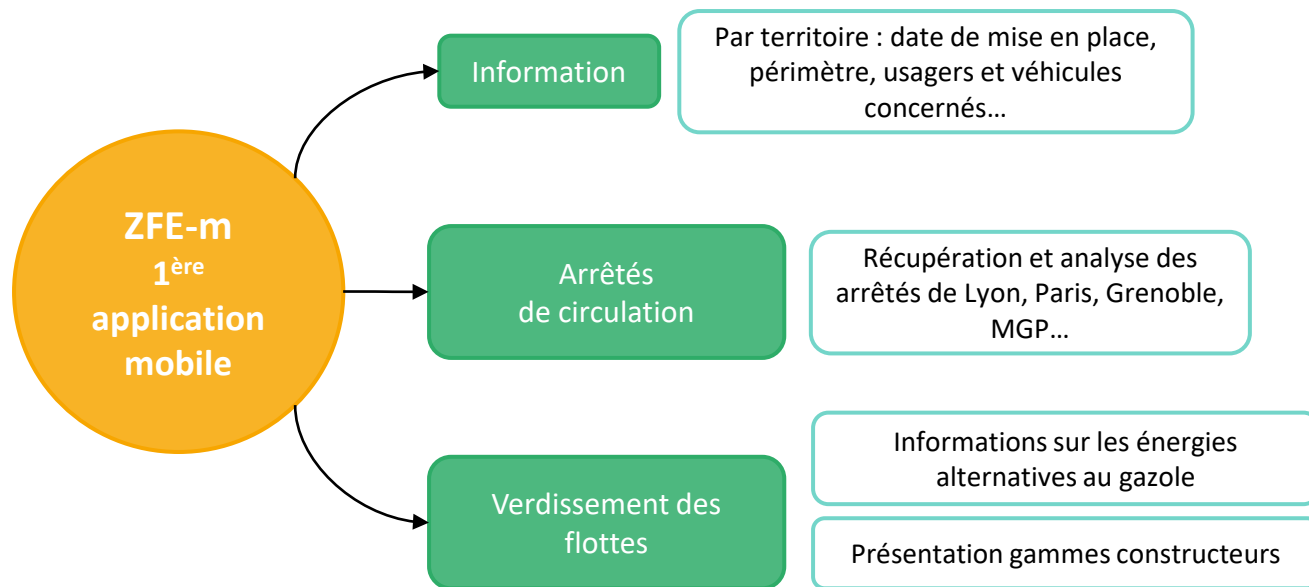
ZFE-m
1$^{ère}$
application
mobile

Information

Par territoire : date de mise en place, périmètre, usagers et véhicules concernés…

Arrêtés
de circulation

Récupération et analyse des arrêtés de Lyon, Paris, Grenoble, MGP…

Verdissement des flottes

Informations sur les énergies alternatives au gazole

Présentation gammes constructeurs